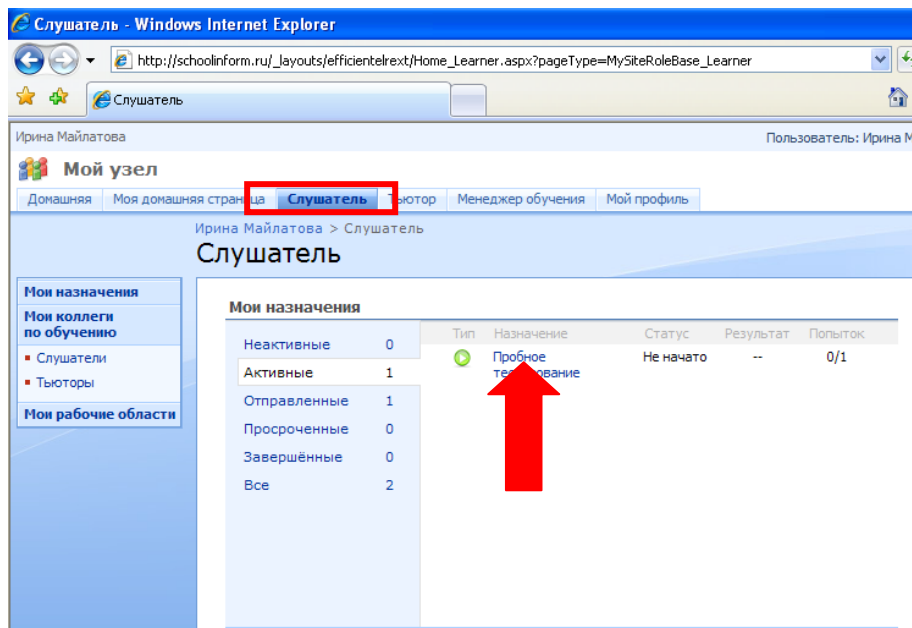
Слушатель - Windows Internet Explorer

http://schoolinform.ru/_layouts/efficientelrext/Home_Learner.aspx?pageType=MySiteRoleBase_Learner

Слушатель

Ирина Майлатова

Пользователь: Ирина М

Мой узел

Домашняя | Моя домашняя стра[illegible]ца | Слушатель | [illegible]ьютор | Менеджер обучения | Мой профиль

Ирина Майлатова > Слушатель

Слушатель

Мои назначения

Мои коллеги по обучению

Слушатели

Тьюторы

Мои рабочие области

Мои назначения

| | |
|---|---|
| Неактивные | 0 |
| Активные | 1 |
| Отправленные | 1 |
| Просроченные | 0 |
| Завершённые | 0 |
| Все | 2 |

| Тип | Назначение | Статус | Результат | Попыток |
|---|---|---|---|---|
| | Пробное те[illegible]ование | Не начато | -- | 0/1 |